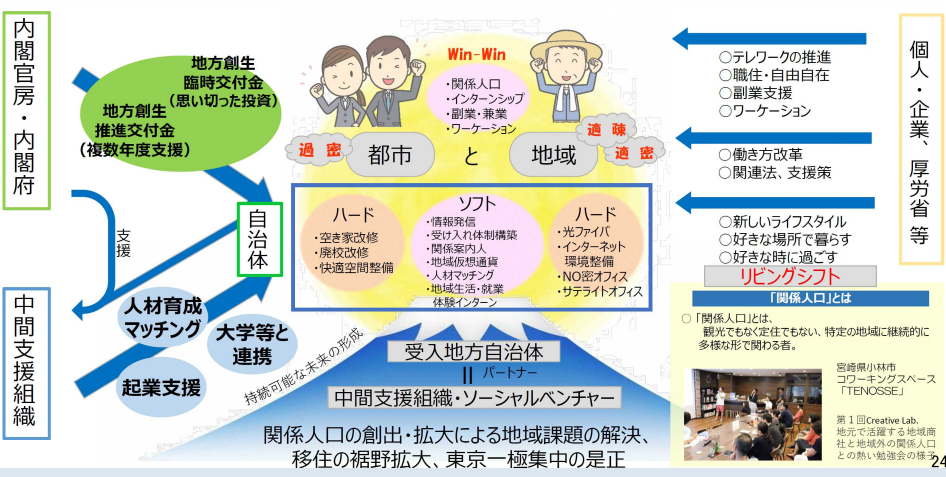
内閣官房・内閣府

地方創生臨時交付金（思い切った投資）

地方創生推進交付金（複数年度支援）

支援

中間支援組織

人材育成マッチング

大学等と連携

起業支援

自治体

Win-Win

・関係人口
・インターンシップ
・副業・兼業
・ワーケーション

過密

都市

と

地域

過疎

適密

ハード
・空き家改修
・廃校改修
・快適空間整備

ソフト
・情報発信
・受け入れ体制構築
・関係案内人
・地域仮想通貨
・人材マッチング
・地域生活・就業
体験インターン

ハード
・光ファイバ
・インターネット環境整備
・NO密オフィス
・サテライトオフィス

○テレワークの推進
○職住・自由自在
○副業支援
○ワーケーション

○働き方改革
○関連法、支援策

○新しいライフスタイル
○好きな場所で暮らす
○好きな時に過ごす

リビングシフト

個人・企業、厚労省等

持続可能な未来の形成

受入地方自治体

II パートナー

中間支援組織・ソーシャルベンチャー

関係人口の創出・拡大による地域課題の解決、移住の裾野拡大、東京一極集中の是正

「関係人口」とは

○「関係人口」とは、観光でもなく定住でもない、特定の地域に継続的に多様な形で関わる者。

宮崎県小林市
コワーキングスペース
「TENOSSE」

第１回Creative Lab.
地元で活躍する地域商社と地域外の関係人口との熱い勉強会の様子

24